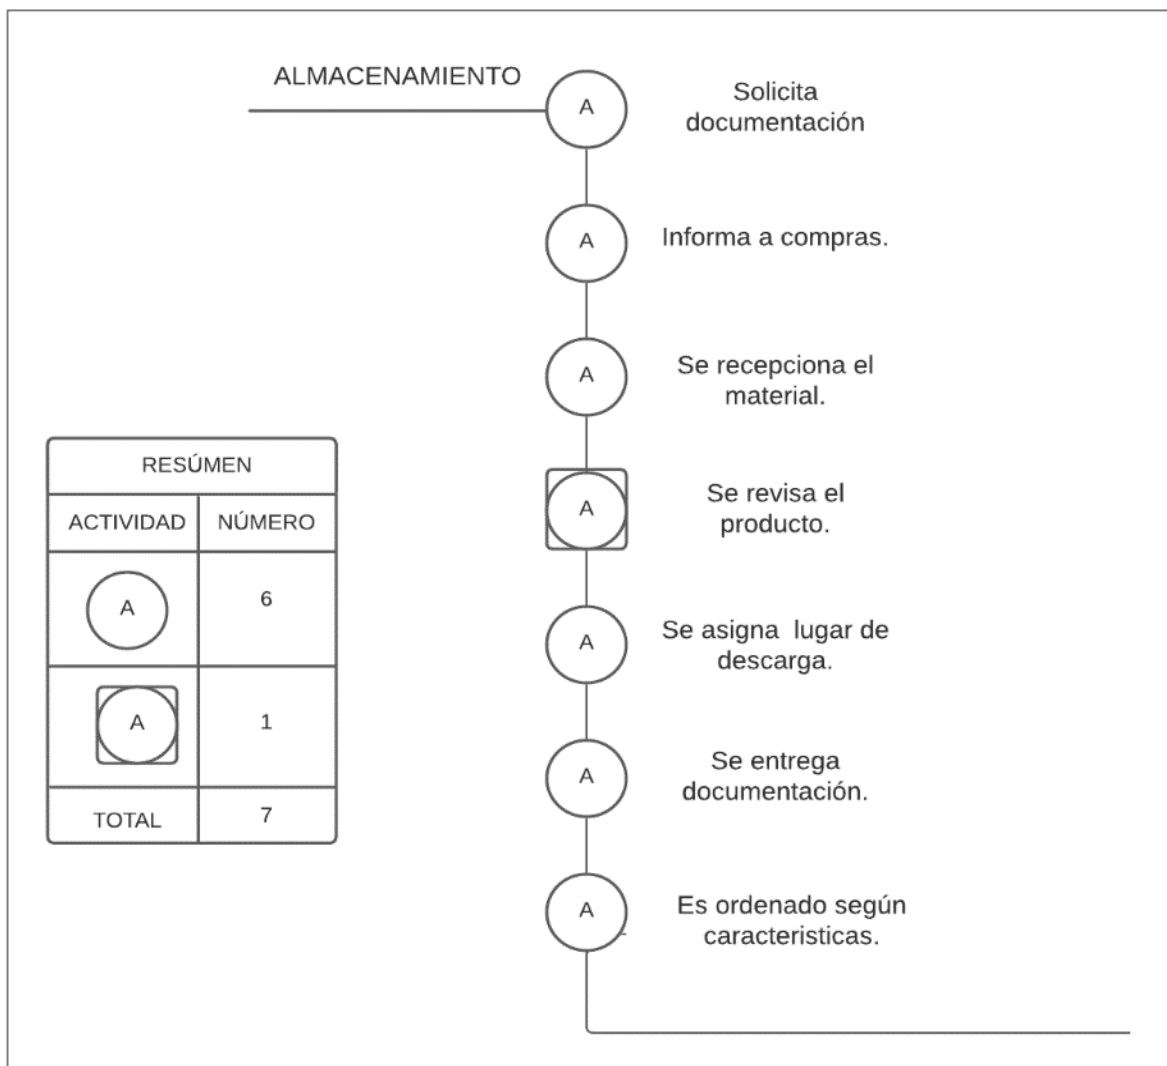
ALMACENAMIENTO

A Solicita documentación

A Informa a compras.

A Se recepciona el material.

A Se revisa el producto.

A Se asigna lugar de descarga.

A Se entrega documentación.

A Es ordenado según caracteristicas.

| RESÚMEN | |
|---|---|
| ACTIVIDAD | NÚMERO |
| A | 6 |
| A | 1 |
| TOTAL | 7 |